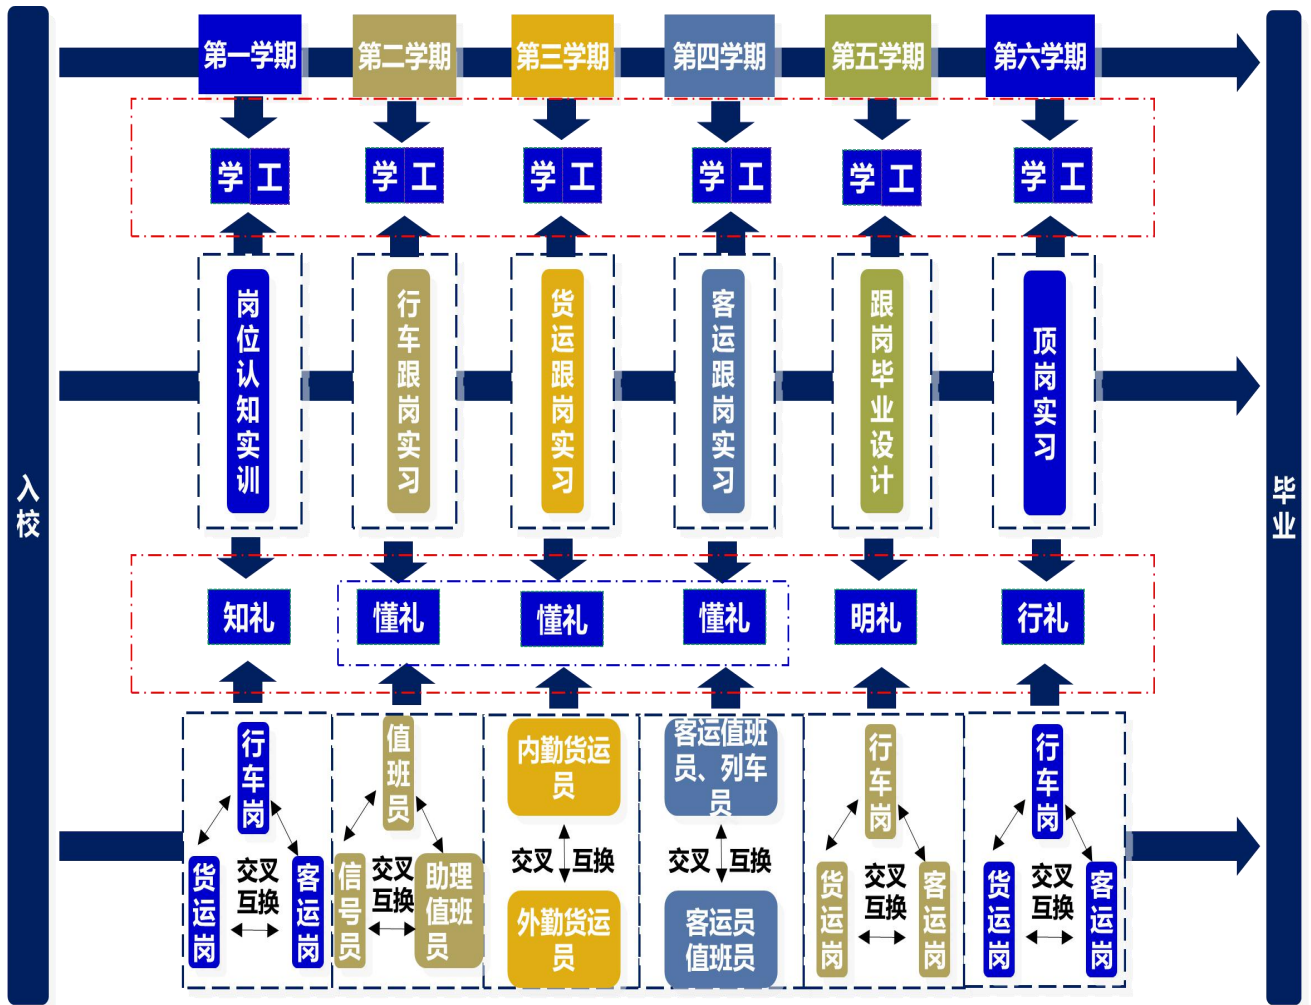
入校

第一学期 第二学期 第三学期 第四学期 第五学期 第六学期

学 工 学 工 学 工 学 工 学 工 学 工

岗位认知实训 行车跟岗实习 货运跟岗实习 客运跟岗实习 跟岗毕业设计 顶岗实习

知礼 懂礼 懂礼 懂礼 明礼 行礼

行车岗 货运岗 交叉互换 客运岗

值班员 信号员 交叉互换 助理值班员

内勤货运员 交叉 互换 外勤货运员

客运值班员、列车员 交叉 互换 客运员值班员

行车岗 货运岗 交叉互换 客运岗

行车岗 货运岗 交叉互换 客运岗

毕业